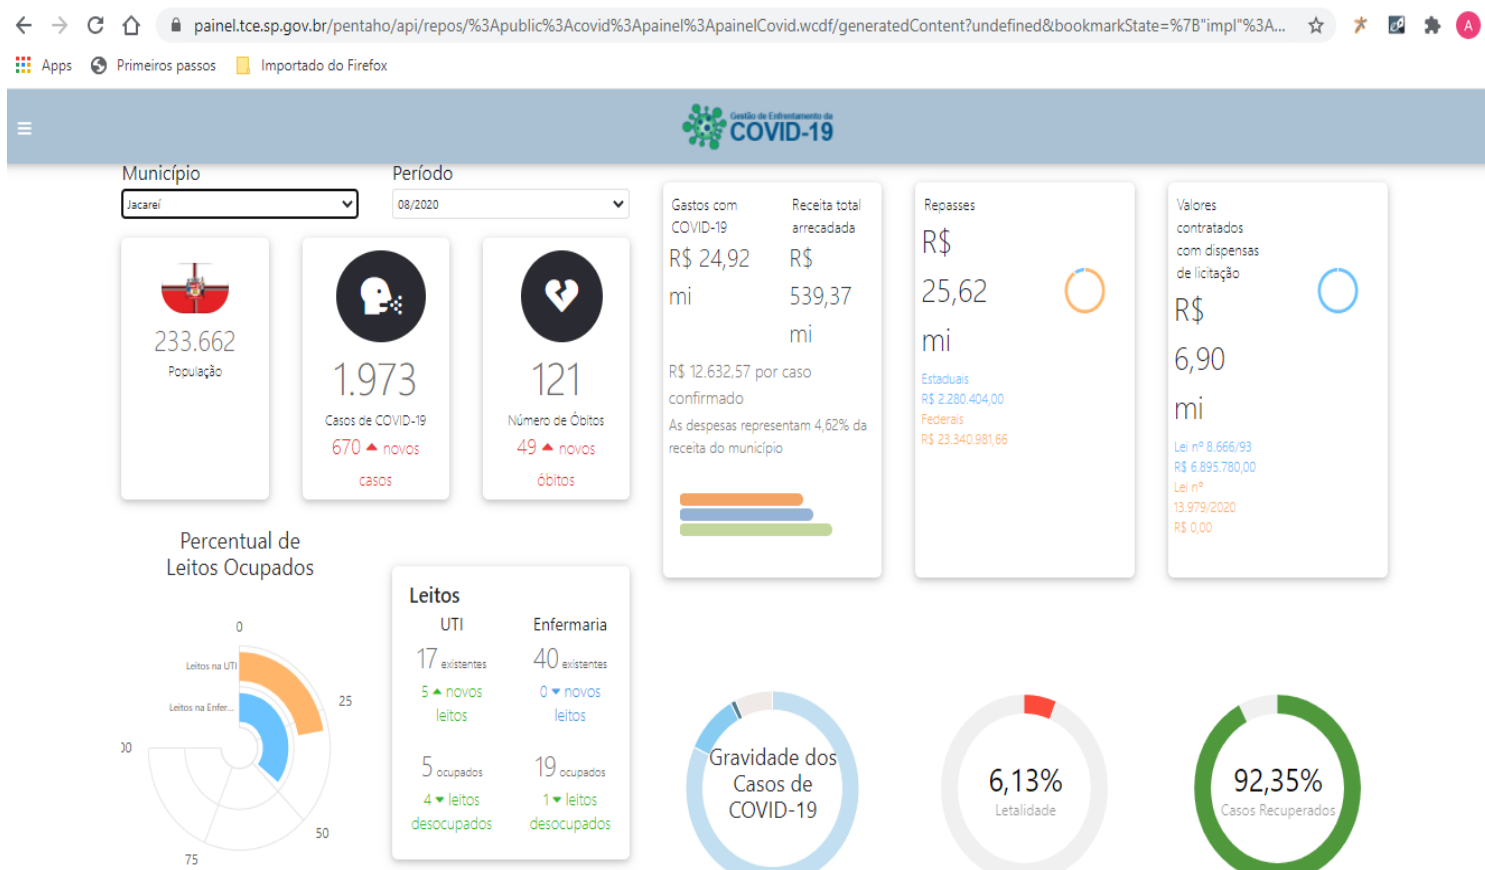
painel.tce.sp.gov.br/pentaho/api/repos/%3Apublic%3Acovid%3Apainel%3ApainelCovid.wcdf/generatedContent?undefined&bookmarkState=%7B"impl"%3A...

Apps Primeiros passos Importado do Firefox

Gestão de Enfrentamento da COVID-19

Município
Jacareí

Período
08/2020

233.662
População

1.973
Casos de COVID-19
670 ▲ novos casos

121
Número de Óbitos
49 ▲ novos óbitos

Gastos com COVID-19
R$ 24,92 mi

Receita total arrecadada
R$ 539,37 mi

R$ 12.632,57 por caso confirmado
As despesas representam 4,62% da receita do município

Repasses
R$ 25,62 mi
Estaduais
R$ 2.280.404,00
Federais
R$ 23.340.981,66

Valores contratados com dispensas de licitação
R$ 6,90 mi
Lei nº 8.666/93
R$ 6.895.780,00
Lei nº 13.979/2020
R$ 0,00

Percentual de Leitos Ocupados
0
Leitos na UTI
Leitos na Enfer...
25
)0
50
75

Leitos
UTI
17 existentes
5 ▲ novos leitos
5 ocupados
4 ▼ leitos desocupados

Enfermaria
40 existentes
0 ▼ novos leitos
19 ocupados
1 ▼ leitos desocupados

Gravidade dos Casos de COVID-19

6,13%
Letalidade

92,35%
Casos Recuperados